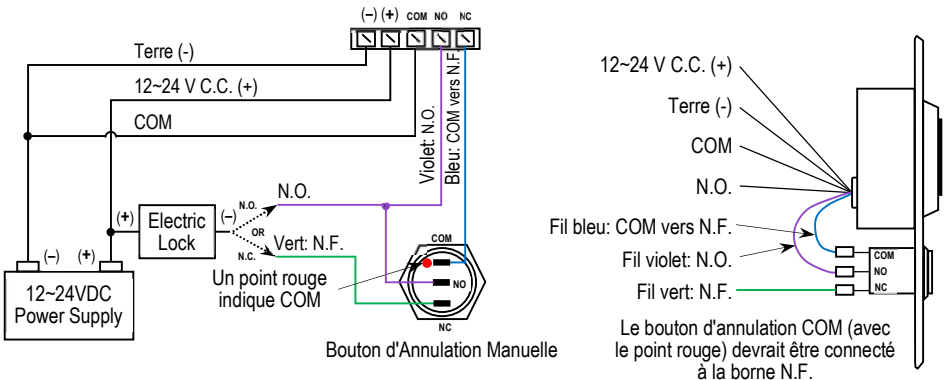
(–) (+) COM NO NC

Terre (-)

12~24 V C.C. (+)

COM

Violet: N.O.

Bleu: COM vers N.F.

(+)

Electric Lock

(–)

N.O.

OR

N.C.

N.O.

Vert: N.F.

(–) (+)

12~24VDC Power Supply

Un point rouge indique COM

COM

NO

NC

Bouton d'Annulation Manuelle

12~24 V C.C. (+)

Terre (-)

COM

N.O.

Fil bleu: COM vers N.F.

Fil violet: N.O.

Fil vert: N.F.

COM

NO

NC

Le bouton d'annulation COM (avec le point rouge) devrait être connecté à la borne N.F.